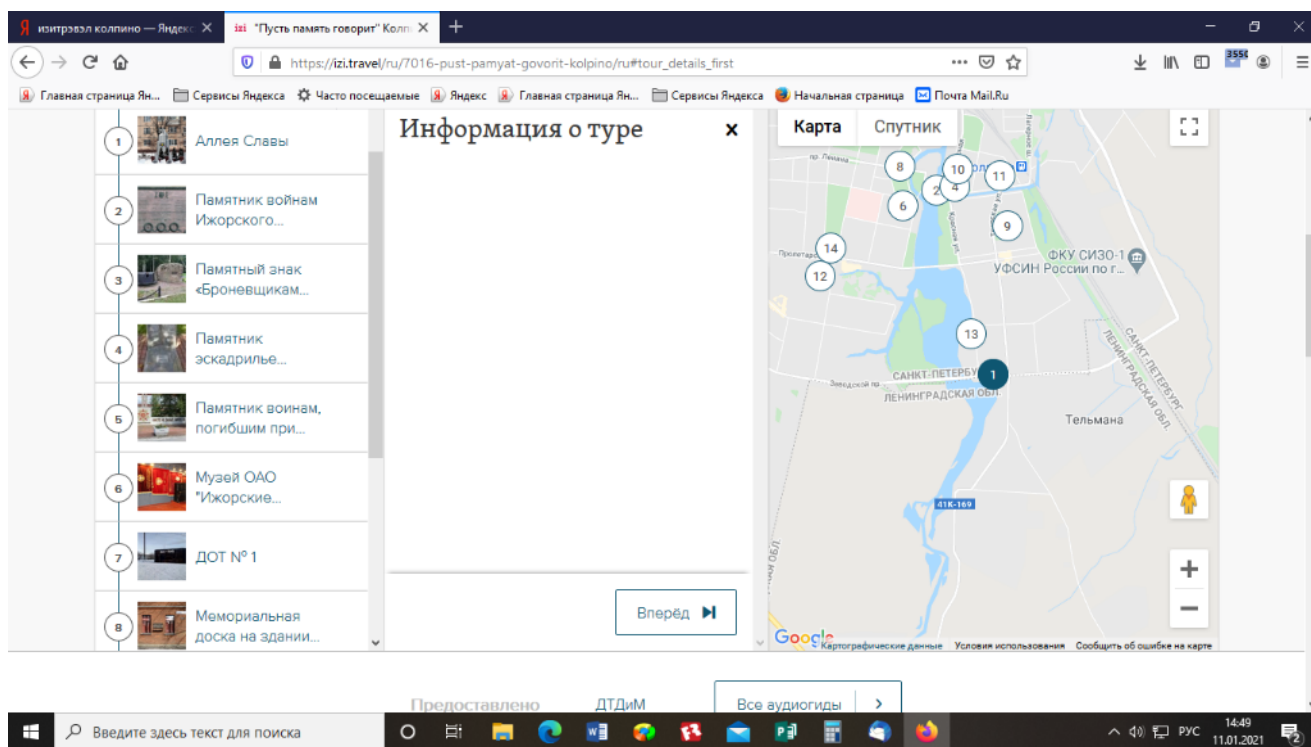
изитрэвэл колпино — Яндекс ×
"Пусть память говорит" Колп ×
+

https://izi.travel/ru/7016-pust-pamyat-govorit-kolpino/ru#tour_details_first

Главная страница Ян... Сервисы Яндекса Часто посещаемые Яндекс Главная страница Ян... Сервисы Яндекса Начальная страница Почта Mail.Ru

1 Аллея Славы
2 Памятник войнам Ижорского...
3 Памятный знак «Броневщикам...
4 Памятник эскадрилье...
5 Памятник воинам, погибшим при...
6 Музей ОАО "Ижорские...
7 ДОТ № 1
8 Мемориальная доска на здании...

Информация о туре
×

Вперёд

Карта Спутник
8 10 2 4 11 6 9 14 12 13 1
ФКУ СИЗО-1 УФСИН России по г...
САНКТ-ПЕТЕРБУРГ
ЛЕНИНГРАДСКАЯ ОБЛ.
Тельмана
САНКТ-ПЕТЕРБУРГ
ЛЕНИНГРАДСКАЯ ОБЛ
41К-169
Google
Картографические данные Условия использования Сообщить об ошибке на карте

Предоставлено ДТДиМ Все аудиогиды

Введите здесь текст для поиска
РУС 14:49 11.01.2021